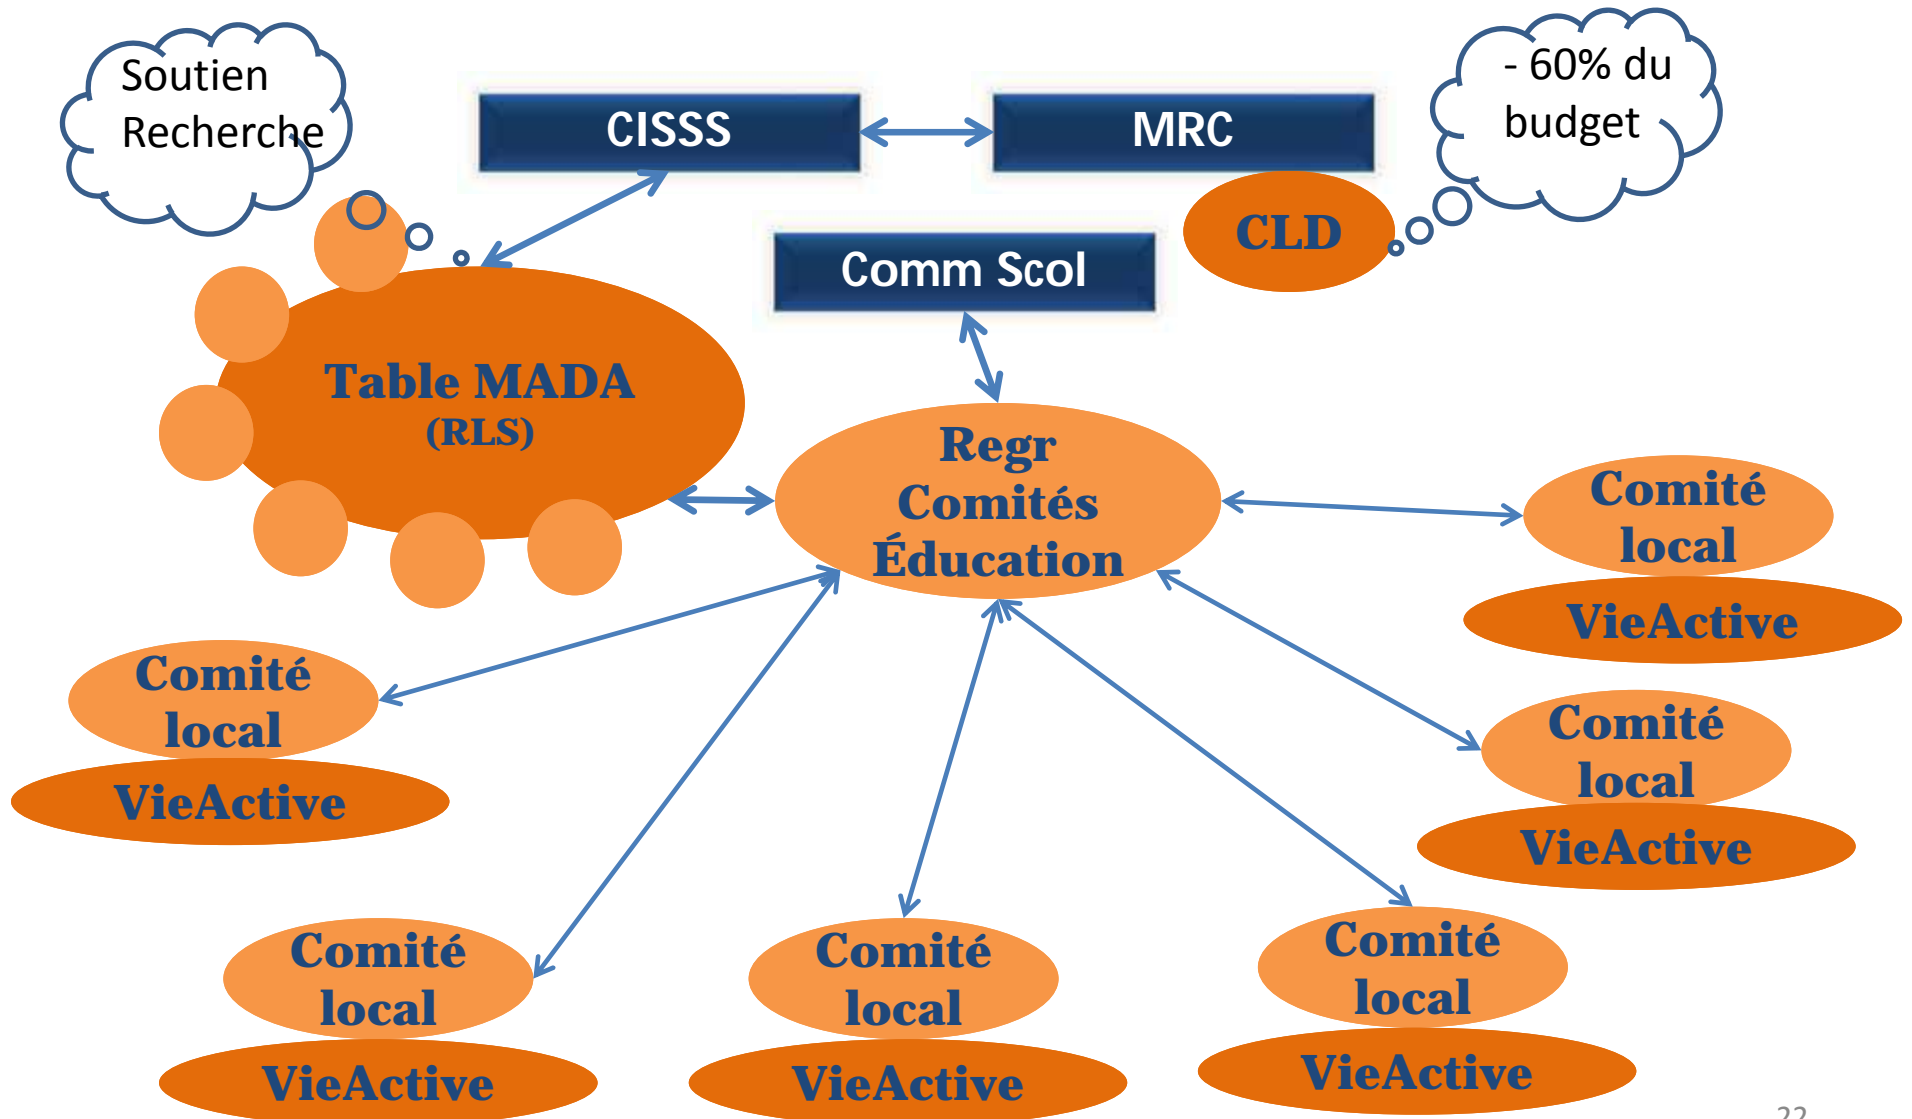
Soutien Recherche

CISSS

MRC

- 60% du budget

CLD

Comm Scol

Table MADA (RLS)

Regr Comités Éducation

Comité local

VieActive

Comité local

VieActive

Comité local

VieActive

Comité local

VieActive

Comité local

VieActive

Comité local

VieActive

22